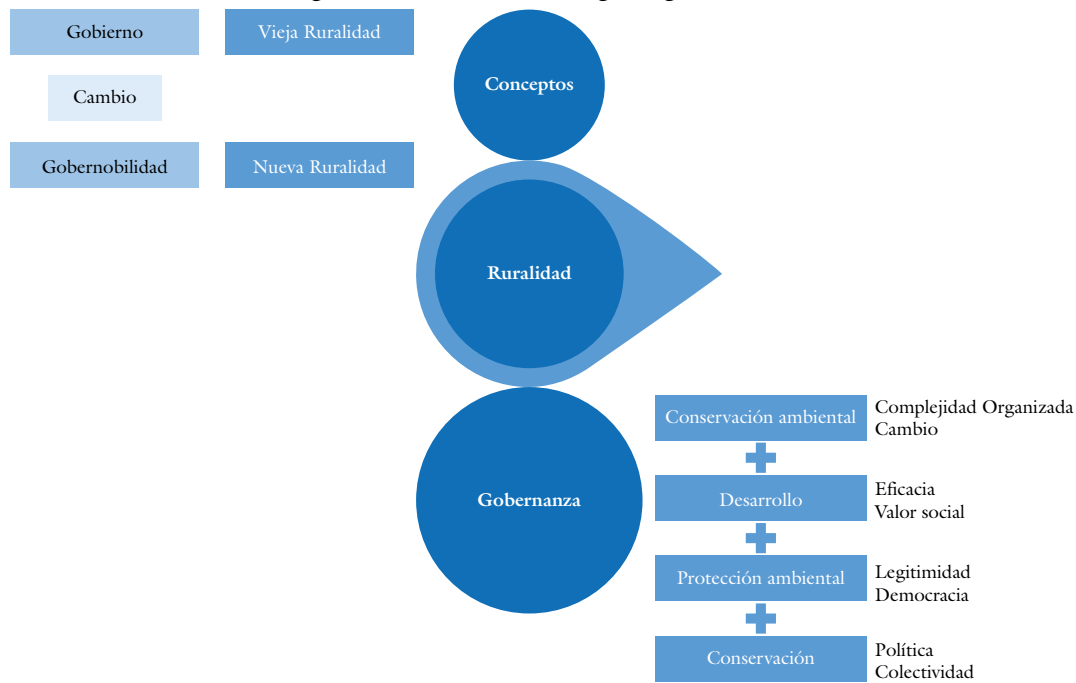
Gobierno

Vieja Ruralidad

Cambio

Gobernobilidad

Nueva Ruralidad

Conceptos

Ruralidad

Gobernanza

Conservación ambiental

Complejidad Organizada
Cambio

Desarrollo

Eficacia
Valor social

Protección ambiental

Legitimidad
Democracia

Conservación

Política
Colectividad